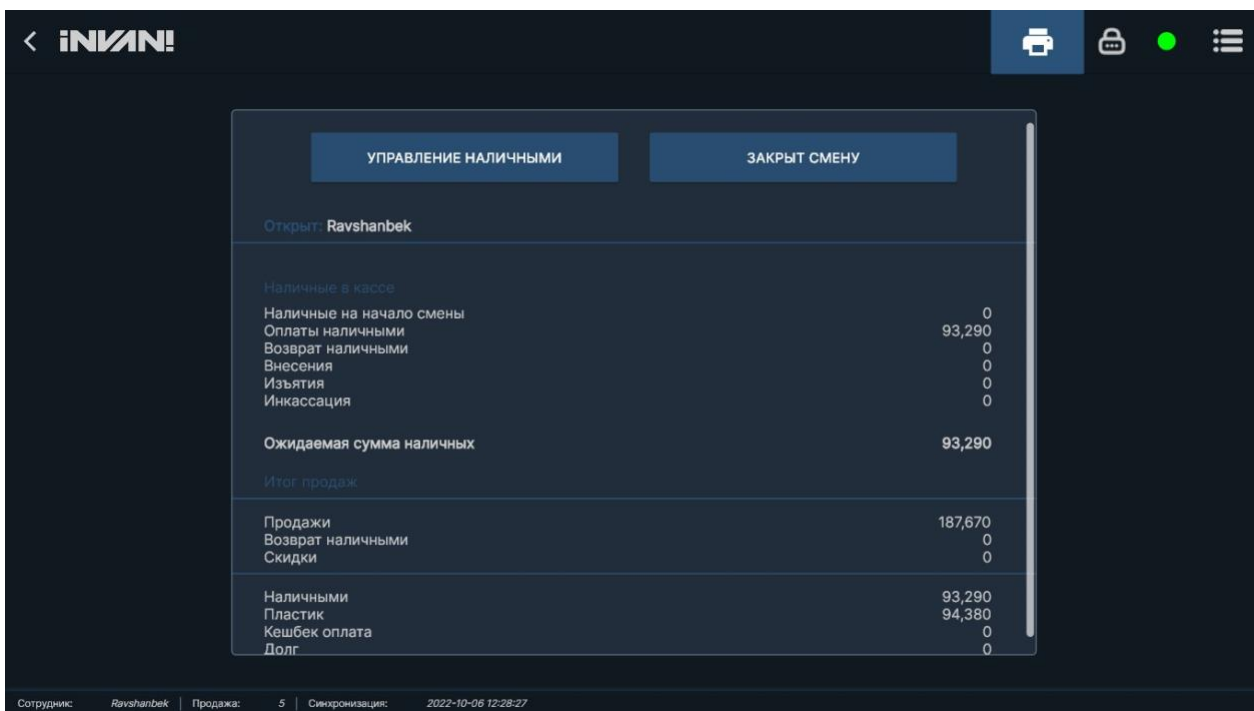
< iNVAN!

УПРАВЛЕНИЕ НАЛИЧНЫМИ

ЗАКРЫТ СМЕНУ

Открыт: Ravshanbek

Наличные в кассе

| | |
|---|---|
| Наличные на начало смены | 0 |
| Оплаты наличными | 93,290 |
| Возврат наличными | 0 |
| Внесения | 0 |
| Изъятия | 0 |
| Инкассация | 0 |

Ожидаемая сумма наличных 93,290

Итог продаж

| | |
|---|---|
| Продажи | 187,670 |
| Возврат наличными | 0 |
| Скидки | 0 |

| | |
|---|---|
| Наличными | 93,290 |
| Пластик | 94,380 |
| Кешбек оплата | 0 |
| Долг | 0 |

Сотрудник: Ravshanbek | Продажа: 5 | Синхронизация: 2022-10-06 12:28:27